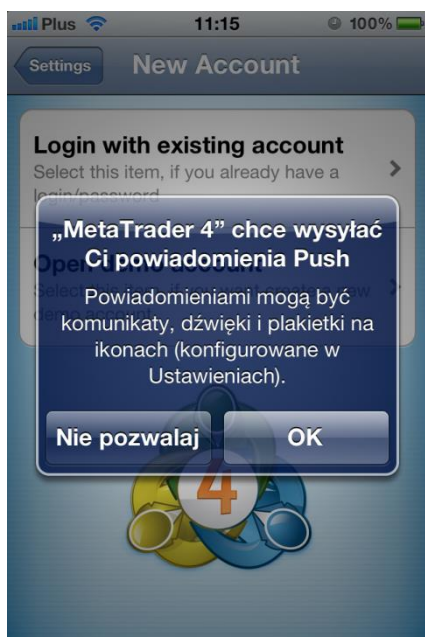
Plus 11:15 100%

Settings New Account

Login with existing account
Select this item, if you already have a login/password

„MetaTrader 4" chce wysyłać Ci powiadomienia Push
Powiadomieniami mogą być komunikaty, dźwięki i plakietki na ikonach (konfigurowane w Ustawieniach).

Nie pozwalaj OK

Open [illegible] account
Select this item, if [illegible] new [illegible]

4